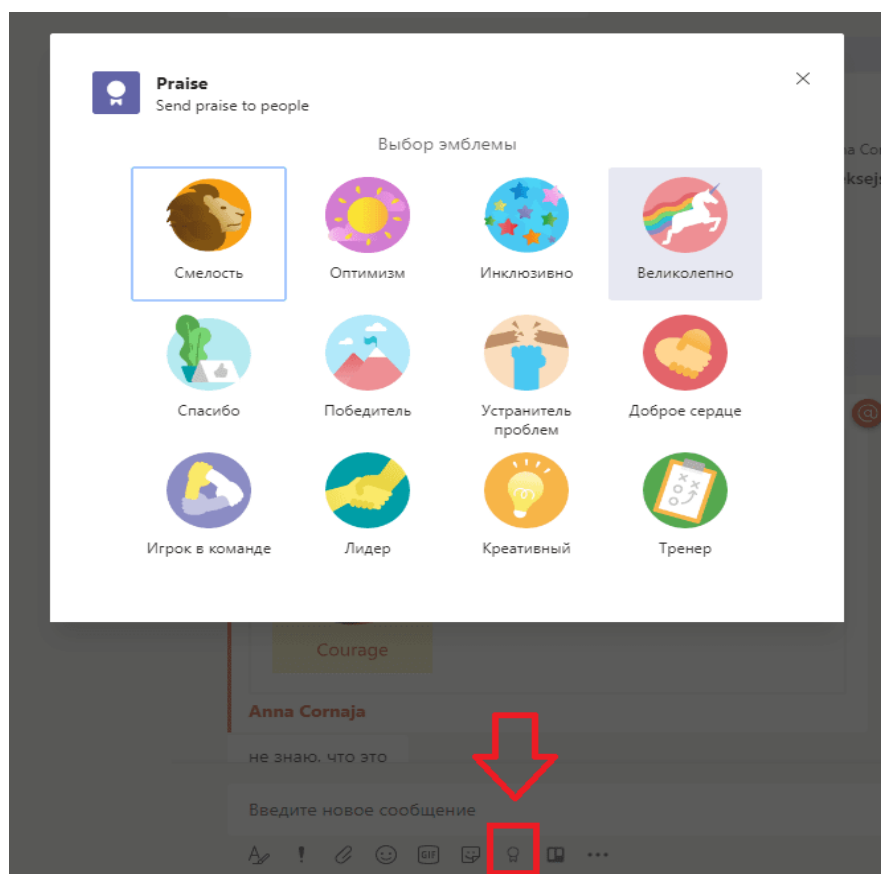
Praise
Send praise to people

Выбор эмблемы

Смелость
Оптимизм
Инклюзивно
Великолепно
Спасибо
Победитель
Устранитель проблем
Доброе сердце
Игрок в команде
Лидер
Креативный
Тренер

Courage

Anna Cornaja
не знаю, что это

Введите новое сообщение

GIF